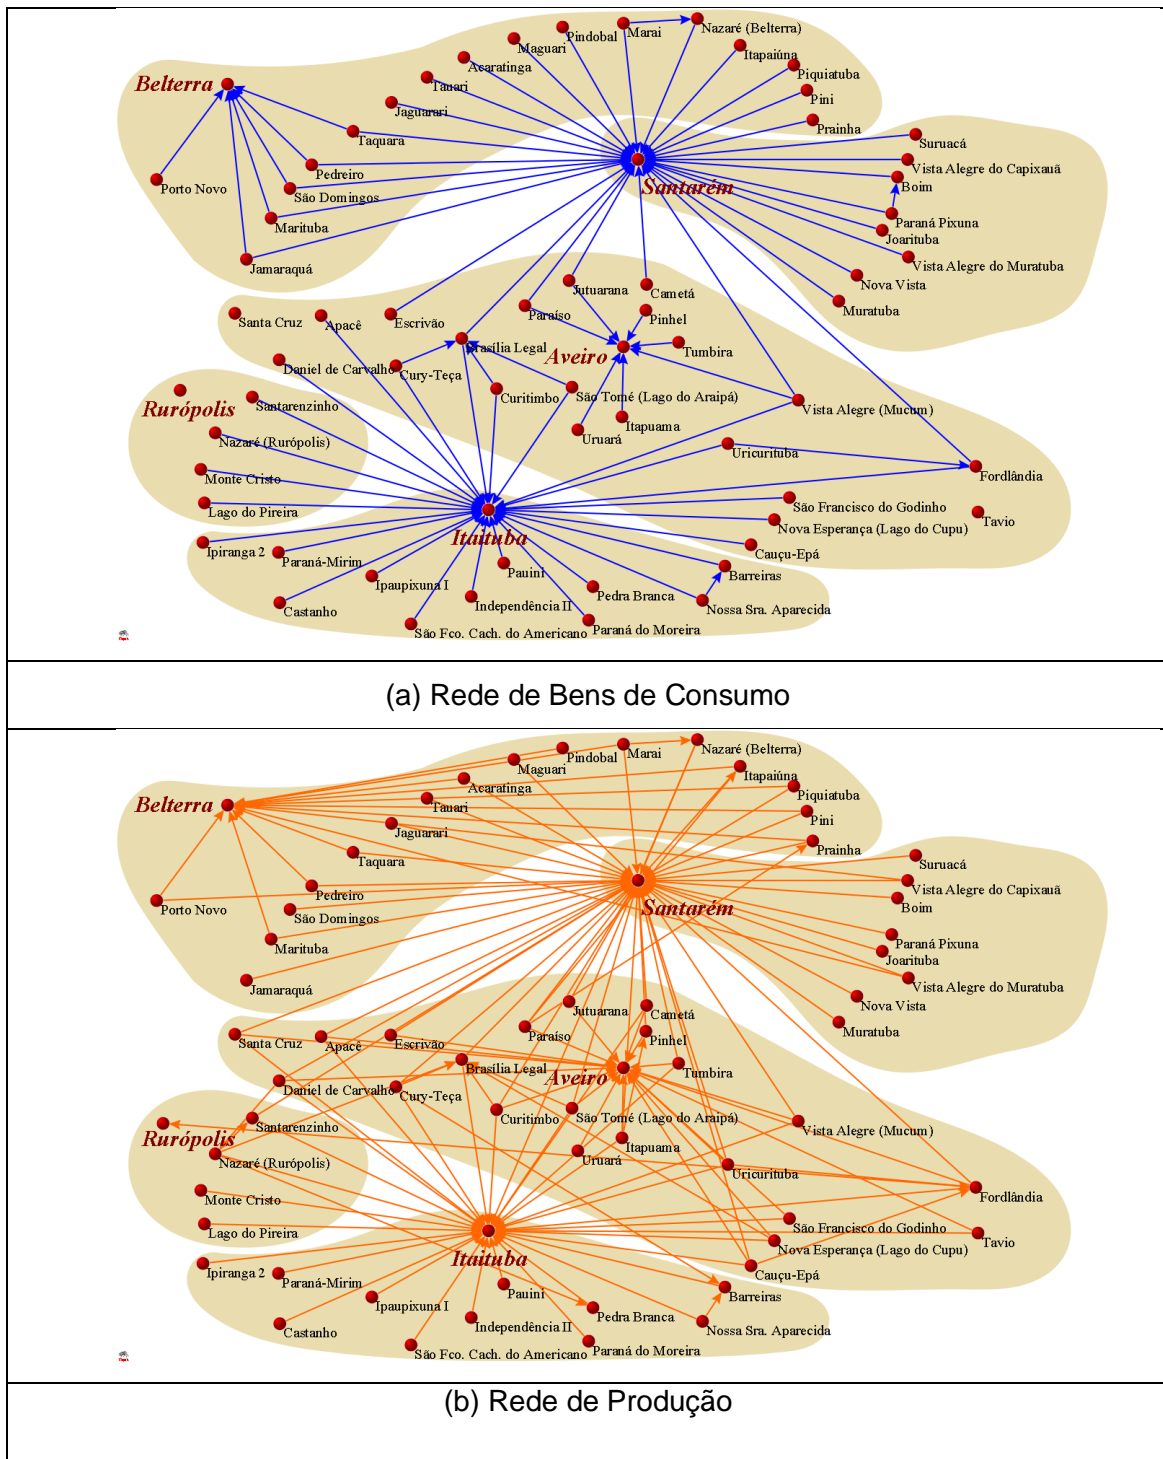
Belterra
Pindobal
Marai
Nazaré (Belterra)
Maguari
Itapaiúna
Acaratinga
Piquiatuba
Tauari
Pini
Jaguarari
Prainha
Taquara
Suruacá
Pedreiro
Vista Alegre do Capixauã
Porto Novo
Boim
São Domingos
Santarém
Paraná Pixuna
Marituba
Joarituba
Vista Alegre do Muratuba
Jamaraquá
Nova Vista
Muratuba
Jutuarana
Cametá
Santa Cruz
Apacê
Escrivão
Paraíso
Pinhel
Brasília Legal
Tumbira
Aveiro
Daniel de Carvalho
Cury-Teça
Rurópolis
Santarenzinho
Curitimbo
São Tomé (Lago do Araipá)
Vista Alegre (Mucum)
Itapuama
Nazaré (Rurópolis)
Uruará
Uricurituba
Monte Cristo
Fordlândia
Lago do Pireira
São Francisco do Godinho
Tavio
Nova Esperança (Lago do Cupu)
Itaituba
Ipiranga 2
Paraná-Mirim
Cauçu-Epá
Pauini
Barreiras
Ipaupixuna I
Pedra Branca
Castanho
Independência II
Nossa Sra. Aparecida
São Fco. Cach. do Americano
Paraná do Moreira

(a) Rede de Bens de Consumo

Belterra
Pindobal
Marai
Nazaré (Belterra)
Maguari
Itapaiúna
Acaratinga
Piquiatuba
Tauari
Pini
Jaguarari
Prainha
Taquara
Suruacá
Pedreiro
Vista Alegre do Capixauã
Porto Novo
Boim
São Domingos
Santarém
Paraná Pixuna
Marituba
Joarituba
Vista Alegre do Muratuba
Jamaraquá
Nova Vista
Muratuba
Jutuarana
Cametá
Santa Cruz
Apacê
Escrivão
Paraíso
Pinhel
Brasília Legal
Tumbira
Aveiro
Daniel de Carvalho
Cury-Teça
Santarenzinho
Rurópolis
São Tomé (Lago do Araipá)
Curitimbo
Vista Alegre (Mucum)
Itapuama
Nazaré (Rurópolis)
Uruará
Uricurituba
Monte Cristo
Fordlândia
Lago do Pireira
São Francisco do Godinho
Tavio
Nova Esperança (Lago do Cupu)
Itaituba
Ipiranga 2
Paraná-Mirim
Cauçu-Epá
Pauini
Barreiras
Ipaupixuna I
Pedra Branca
Castanho
Independência II
Nossa Sra. Aparecida
São Fco. Cach. do Americano
Paraná do Moreira

(b) Rede de Produção